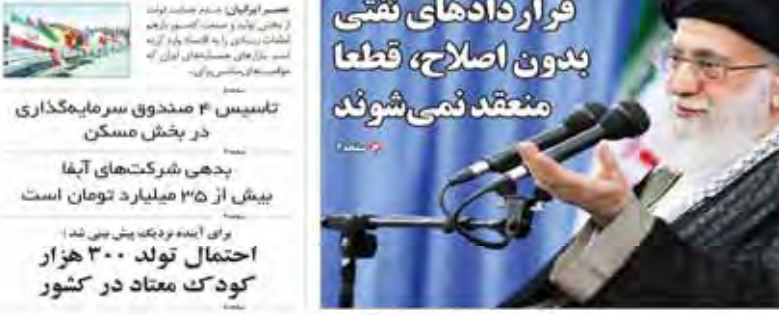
قراردادهای نفتی بدون اصلاح، قطعا منعقد نمی‌شوند

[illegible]

عصر ایرانیان: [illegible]

تاسیس ۴ صندوق سرمایه‌گذاری در بخش مسکن

بدهی شرکت‌های آبفا بیش از ۳۵ میلیارد تومان است

برای آینده نزدیک پیش بینی شد:
احتمال تولد ۳۰۰ هزار کودک معتاد در کشور